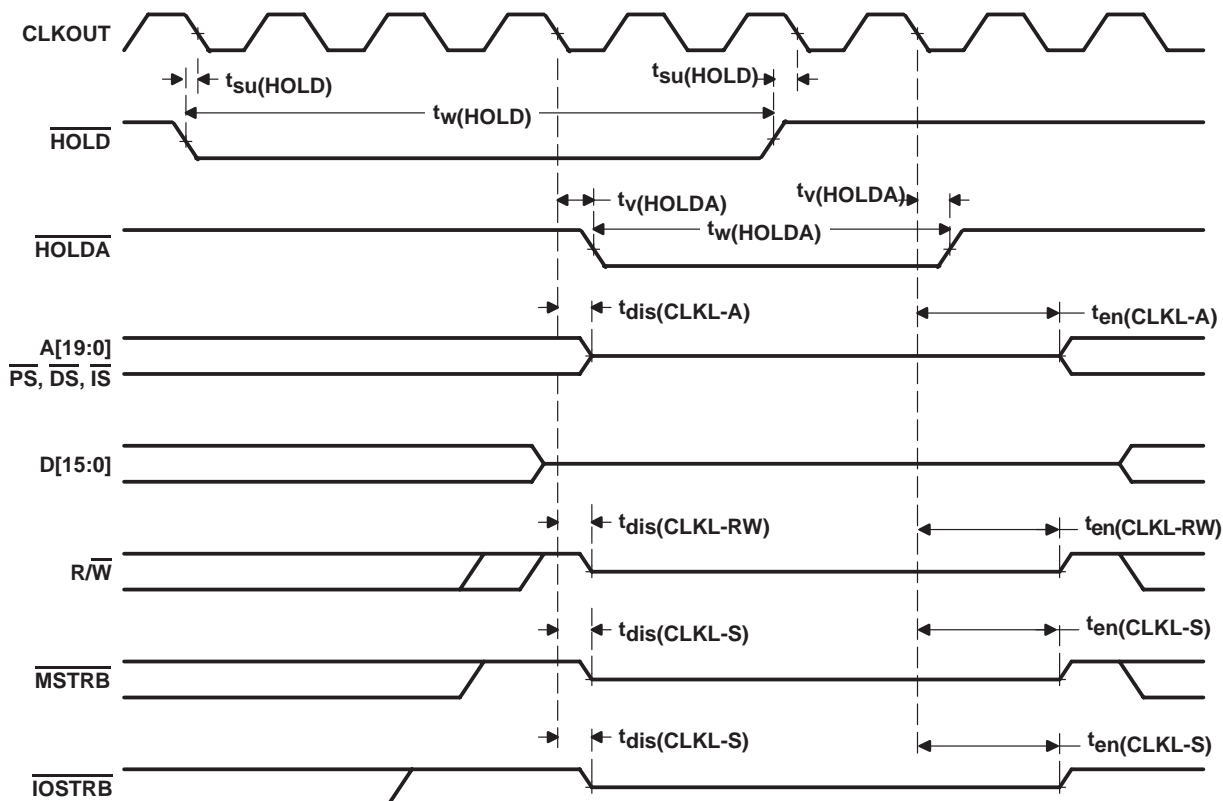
CLKOUT

$t_{su(HOLD)}$

$t_{su(HOLD)}$

$t_{w(HOLD)}$

$\overline{HOLD}$

$t_{v(HOLDA)}$

$t_{v(HOLDA)}$

$t_{w(HOLDA)}$

$\overline{HOLDA}$

$t_{dis(CLKL-A)}$

$t_{en(CLKL-A)}$

A[19:0]

$\overline{PS}$, $\overline{DS}$, $\overline{IS}$

D[15:0]

$t_{dis(CLKL-RW)}$

$t_{en(CLKL-RW)}$

R/$\overline{W}$

$t_{dis(CLKL-S)}$

$t_{en(CLKL-S)}$

$\overline{MSTRB}$

$t_{dis(CLKL-S)}$

$t_{en(CLKL-S)}$

$\overline{IOSTRB}$